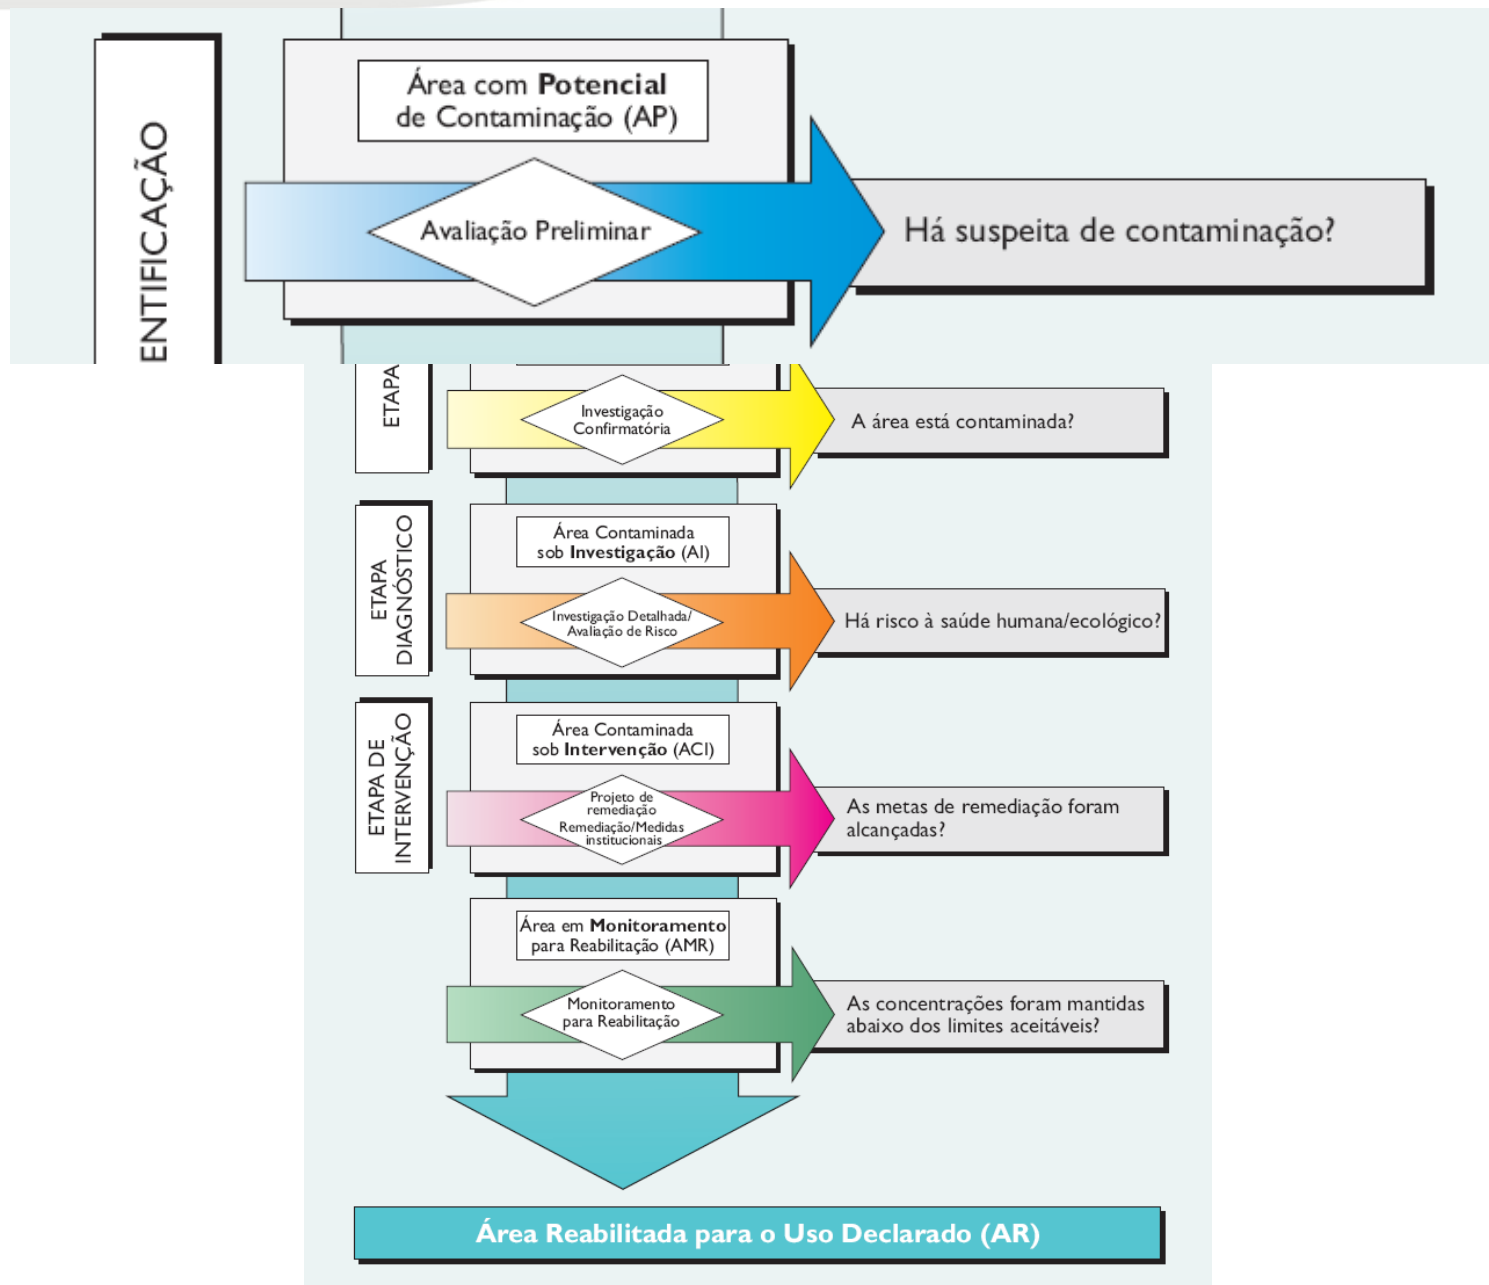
ENTIFICAÇÃO

Área com **Potencial** de Contaminação (AP)

Avaliação Preliminar

Há suspeita de contaminação?

ETAPA

Investigação Confirmatória

A área está contaminada?

ETAPA DIAGNÓSTICO

Área Contaminada sob **Investigação** (AI)

Investigação Detalhada/ Avaliação de Risco

Há risco à saúde humana/ecológico?

ETAPA DE INTERVENÇÃO

Área Contaminada sob **Intervenção** (ACI)

Projeto de remediação Remediação/Medidas institucionais

As metas de remediação foram alcançadas?

Área em **Monitoramento** para Reabilitação (AMR)

Monitoramento para Reabilitação

As concentrações foram mantidas abaixo dos limites aceitáveis?

**Área Reabilitada para o Uso Declarado (AR)**